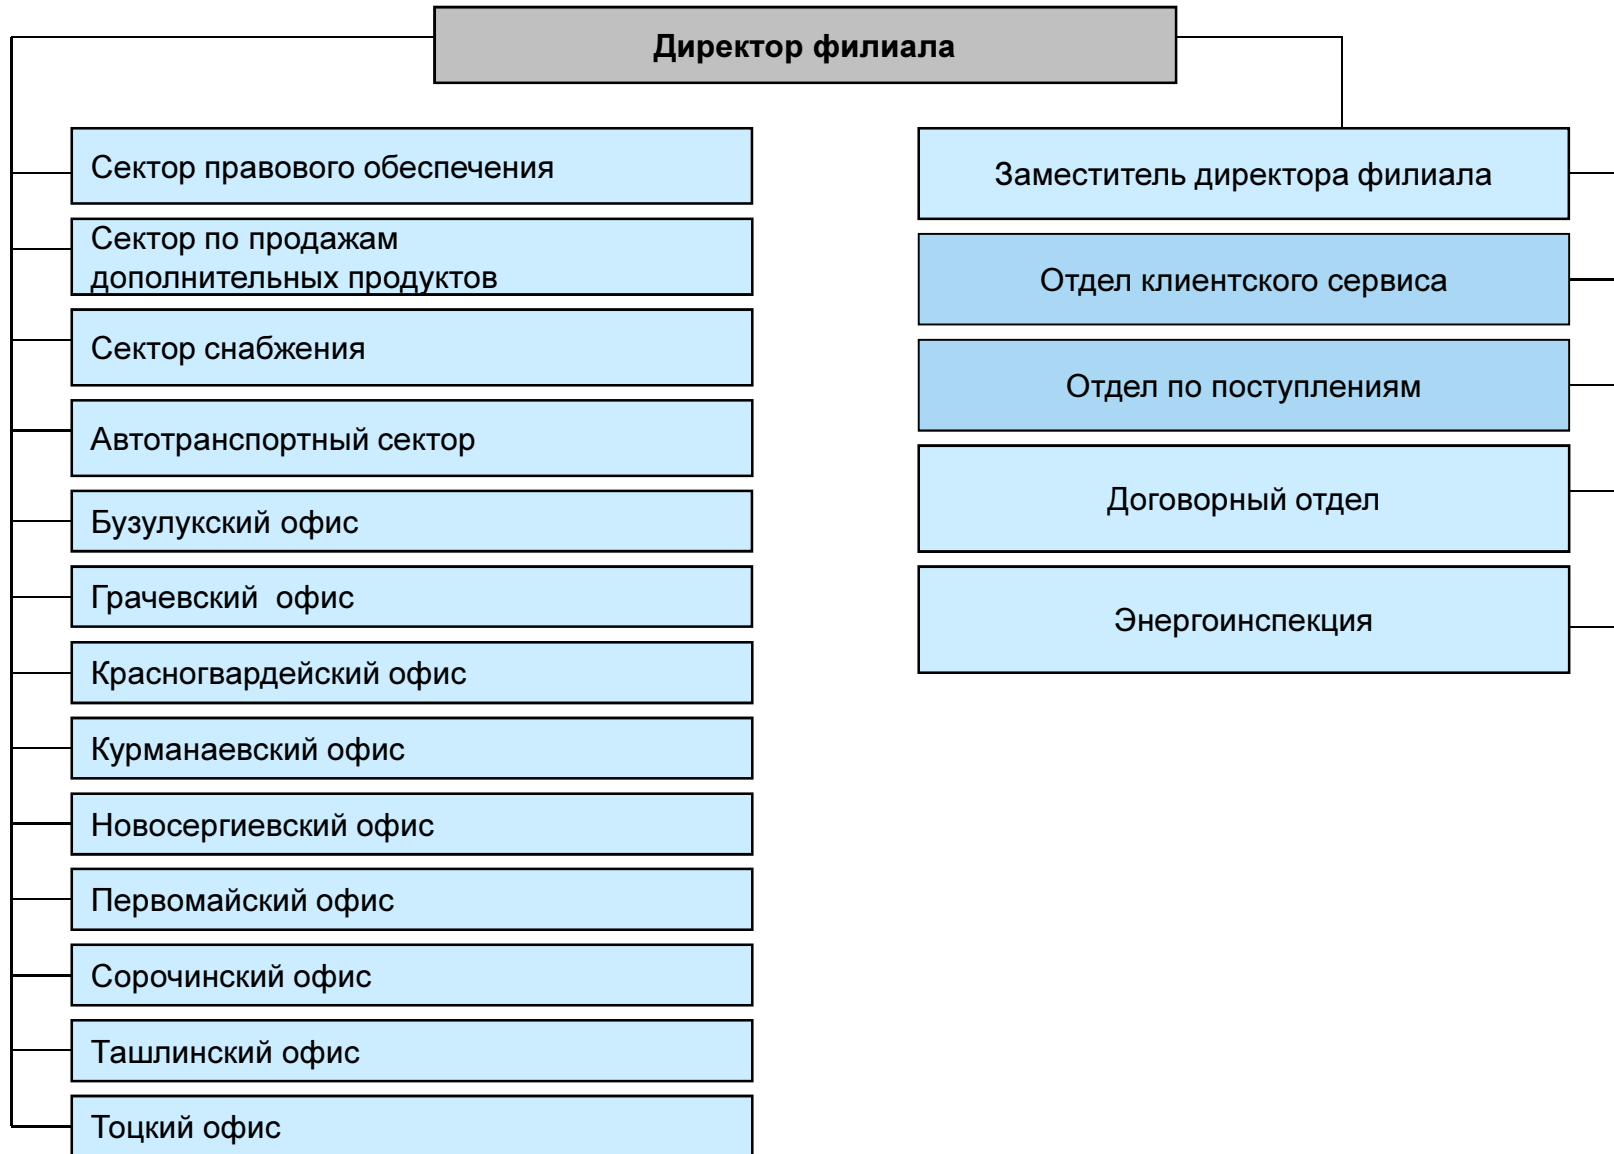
Директор филиала

Сектор правового обеспечения

Сектор по продажам дополнительных продуктов

Сектор снабжения

Автотранспортный сектор

Бузулукский офис

Грачевский офис

Красногвардейский офис

Курманаевский офис

Новосергиевский офис

Первомайский офис

Сорочинский офис

Ташлинский офис

Тоцкий офис

Заместитель директора филиала

Отдел клиентского сервиса

Отдел по поступлениям

Договорный отдел

Энергоинспекция